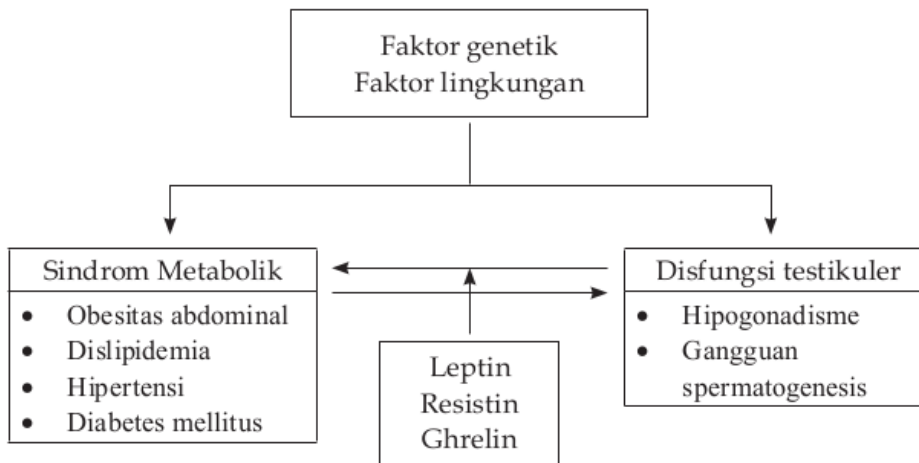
Faktor genetik
Faktor lingkungan

Sindrom Metabolik
- Obesitas abdominal
- Dislipidemia
- Hipertensi
- Diabetes mellitus

Disfungsi testikuler
- Hipogonadisme
- Gangguan spermatogenesis

Leptin
Resistin
Ghrelin